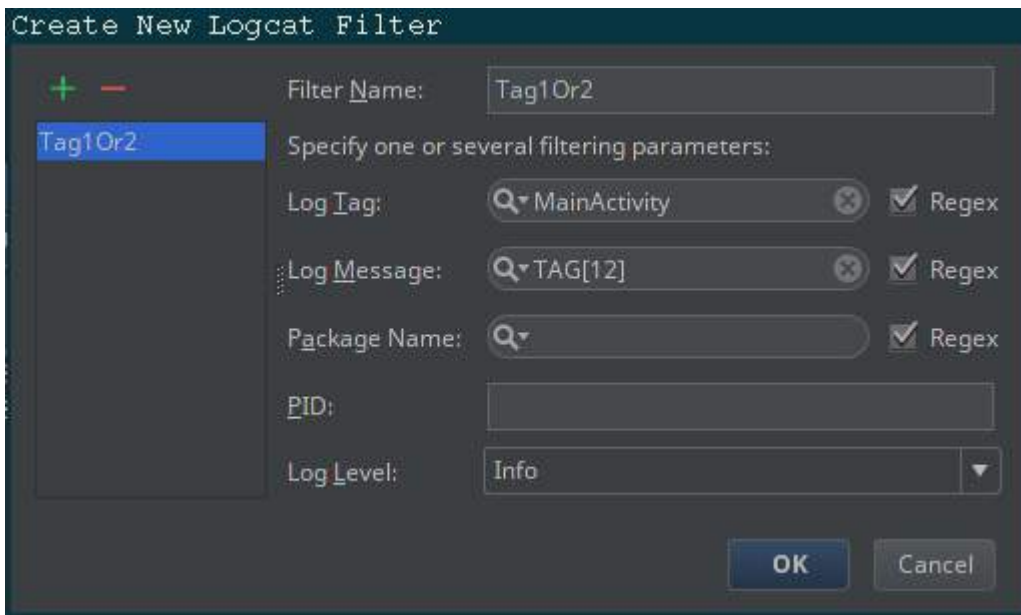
Create New Logcat Filter

+ −

Tag1Or2

Filter Name: Tag1Or2

Specify one or several filtering parameters:

Log Tag: MainActivity Regex

Log Message: TAG[12] Regex

Package Name: Regex

PID:

Log Level: Info

OK Cancel